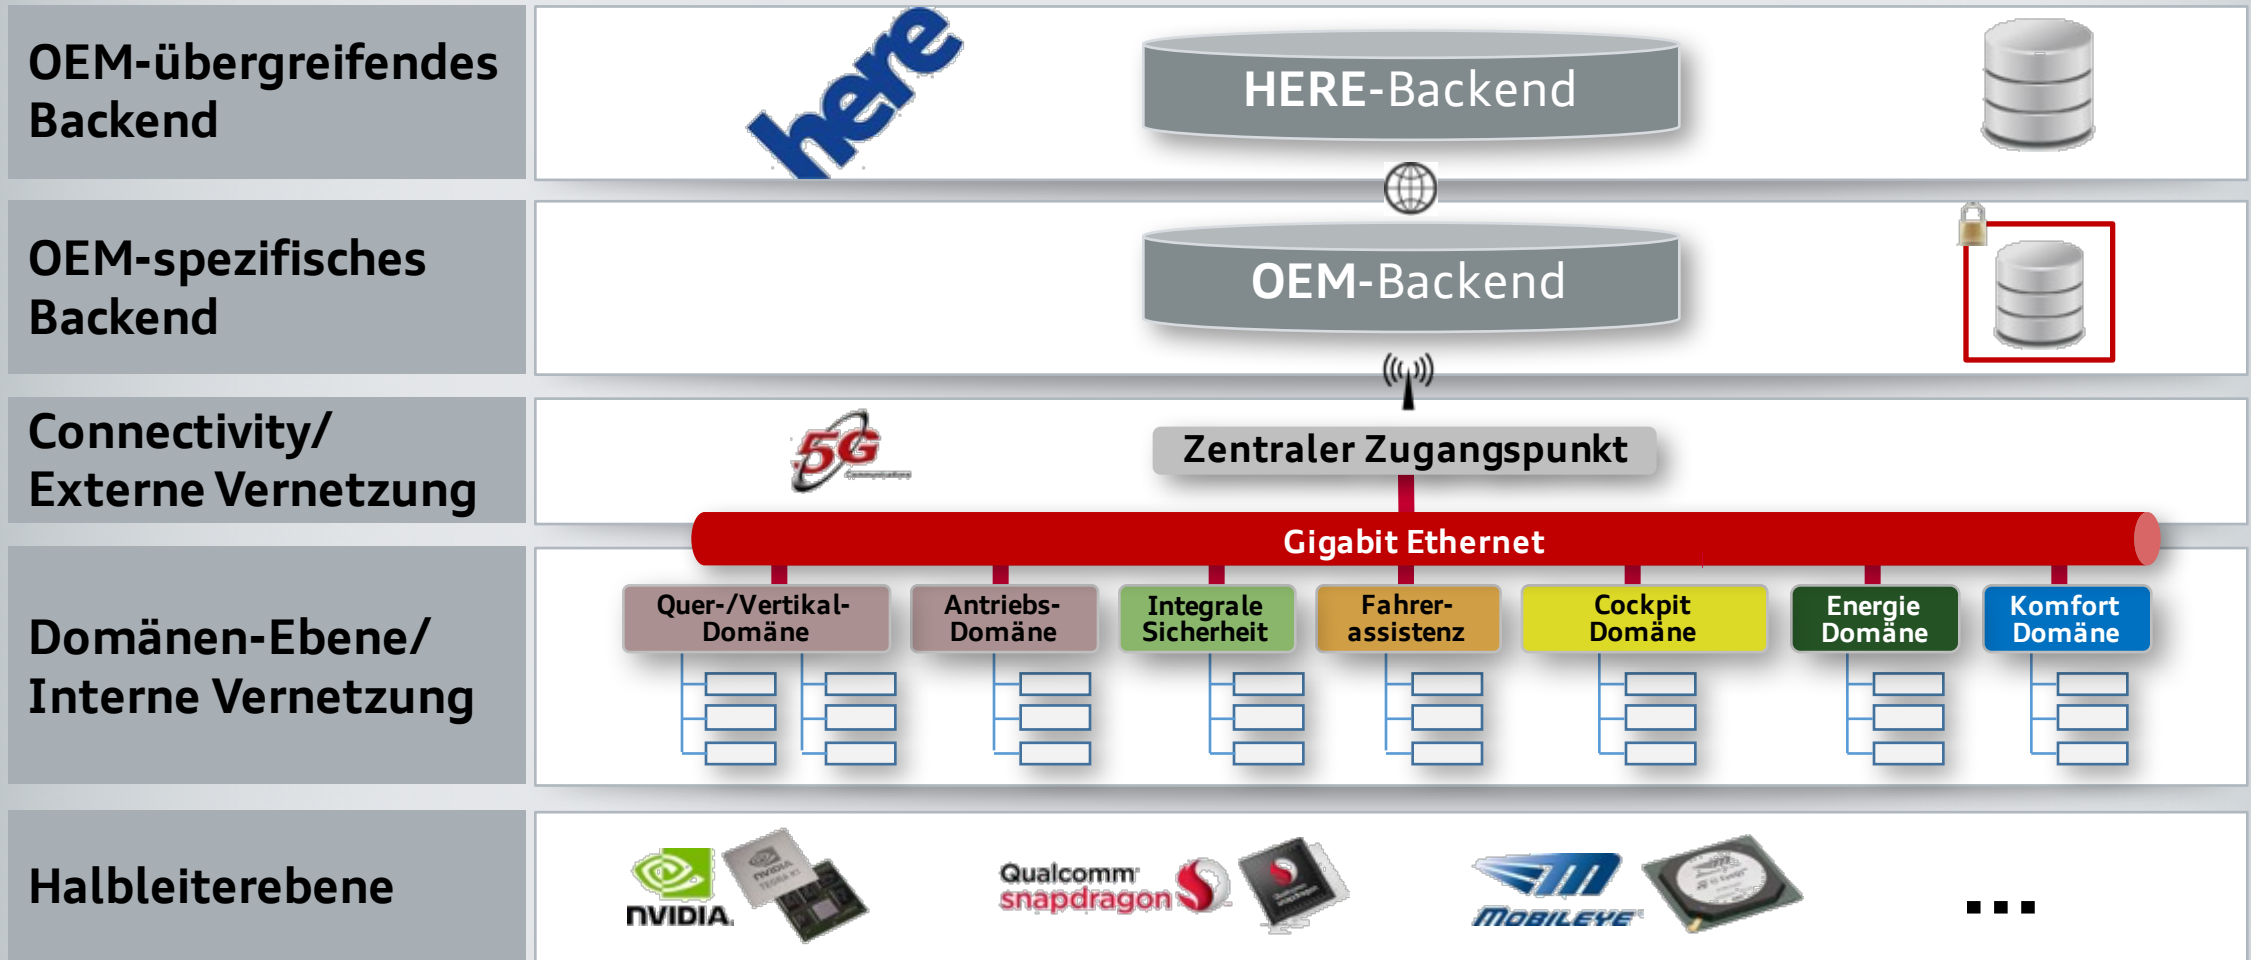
OEM-übergreifendes Backend

here

HERE-Backend

OEM-spezifisches Backend

OEM-Backend

Connectivity/ Externe Vernetzung

5G

Zentraler Zugangspunkt

Gigabit Ethernet

Domänen-Ebene/ Interne Vernetzung

Quer-/Vertikal-Domäne

Antriebs-Domäne

Integrale Sicherheit

Fahrer-assistenz

Cockpit Domäne

Energie Domäne

Komfort Domäne

Halbleiterebene

NVIDIA

Qualcomm snapdragon

MOBILEYE

...